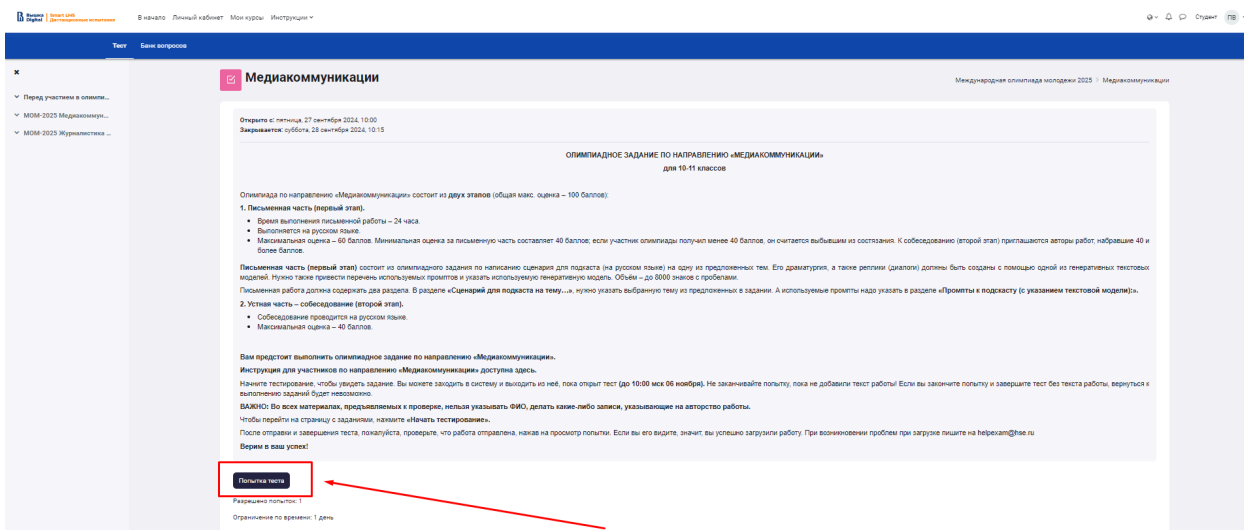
Высшая Digital | Smart LMS Дистанционные испытания

В начало Личный кабинет Мои курсы Инструкции

Студент ПВ

Тест Банк вопросов

×

Перед участием в олимпи...

МОМ-2025 Медиакоммун...

МОМ-2025 Журналистика ...

Медиакоммуникации

Международная олимпиада молодежи 2025 > Медиакоммуникации

Открыто с: пятница, 27 сентября 2024, 10:00
Закрывается: суббота, 28 сентября 2024, 10:15

ОЛИМПИАДНОЕ ЗАДАНИЕ ПО НАПРАВЛЕНИЮ «МЕДИАКОММУНИКАЦИИ»
для 10-11 классов

Олимпиада по направлению «Медиакоммуникации» состоит из двух этапов (общая макс. оценка – 100 баллов):

1. Письменная часть (первый этап).

- Время выполнения письменной работы – 24 часа.
- Выполняется на русском языке.
- Максимальная оценка – 60 баллов. Минимальная оценка за письменную часть составляет 40 баллов; если участник олимпиады получил менее 40 баллов, он считается выбывшим из состязания. К собеседованию (второй этап) приглашаются авторы работ, набравшие 40 и более баллов.

Письменная часть (первый этап) состоит из олимпиадного задания по написанию сценария для подкаста (на русском языке) на одну из предложенных тем. Его драматургия, а также реплики (диалоги) должны быть созданы с помощью одной из генеративных текстовых моделей. Нужно также привести перечень используемых промптов и указать используемую генеративную модель. Объём – до 8000 знаков с пробелами.

Письменная работа должна содержать два раздела. В разделе «Сценарий для подкаста на тему...», нужно указать выбранную тему из предложенных в задании. А используемые промпты надо указать в разделе «Промпты к подкасту (с указанием текстовой модели):».

2. Устная часть – собеседование (второй этап).

- Собеседование проводится на русском языке.
- Максимальная оценка – 40 баллов.

Вам предстоит выполнить олимпиадное задание по направлению «Медиакоммуникации».

Инструкция для участников по направлению «Медиакоммуникации» доступна здесь.

Начните тестирование, чтобы увидеть задание. Вы можете заходить в систему и выходить из неё, пока открыт тест (до 10:00 мск 06 ноября). Не заканчивайте попытку, пока не добавили текст работы! Если вы закончите попытку и завершите тест без текста работы, вернуться к выполнению заданий будет невозможно.

ВАЖНО: Во всех материалах, предъявляемых к проверке, нельзя указывать ФИО, делать какие-либо записи, указывающие на авторство работы.

Чтобы перейти на страницу с заданиями, нажмите «Начать тестирование».

После отправки и завершения теста, пожалуйста, проверьте, что работа отправлена, нажав на просмотр попытки. Если вы его видите, значит, вы успешно загрузили работу. При возникновении проблем при загрузке пишите на helpexam@hse.ru

Верим в ваш успех!

Попытка теста

Разрешено попыток: 1

Ограничение по времени: 1 день